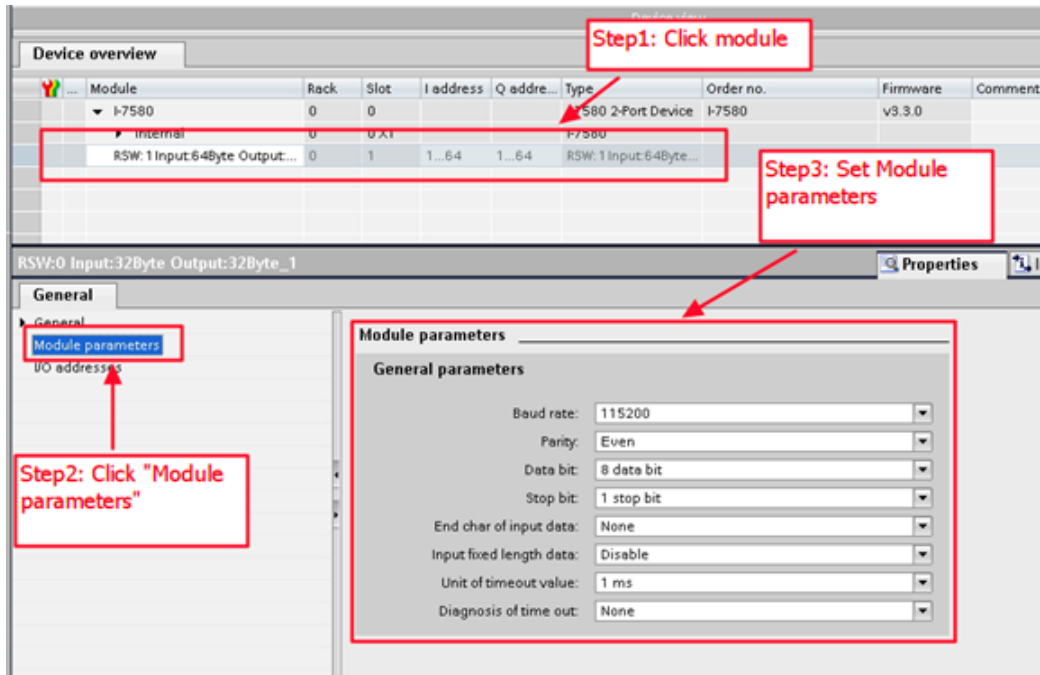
Device overview

Step1: Click module

| | Module | Rack | Slot | I address | Q addre... | Type | Order no. | Firmware | Comment |
|---|---|---|---|---|---|---|---|---|---|
| | I-7580 | 0 | 0 | | | I-7580 2-Port Device | I-7580 | v3.3.0 | |
| | Internal | 0 | 0 X1 | | | I-7580 | | | |
| | RSW: 1 Input:64Byte Output:... | 0 | 1 | 1...64 | 1...64 | RSW: 1 Input:64Byte... | | | |

Step3: Set Module parameters

RSW:0 Input:32Byte Output:32Byte_1

Properties

General

General
Module parameters
I/O addresses

Step2: Click "Module parameters"

Module parameters

General parameters

Baud rate: 115200
Parity: Even
Data bit: 8 data bit
Stop bit: 1 stop bit
End char of input data: None
Input fixed length data: Disable
Unit of timeout value: 1 ms
Diagnosis of time out: None